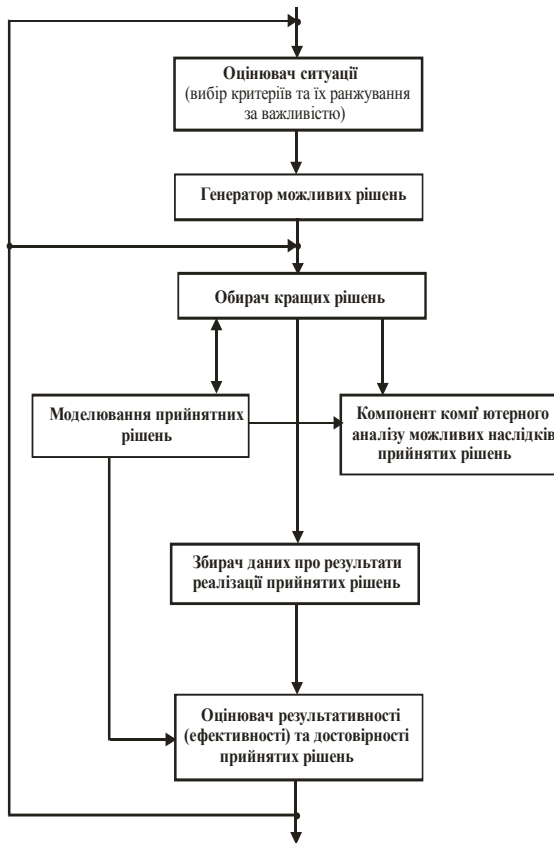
Оцінювач ситуації
(вибір критеріїв та їх ранжування за важливістю)

Генератор можливих рішень

Обирач кращих рішень

Моделювання прийнятних рішень

Компонент комп'ютерного аналізу можливих наслідків прийнятих рішень

Збирач даних про результати реалізації прийнятих рішень

Оцінювач результативності (ефективності) та достовірності прийнятих рішень